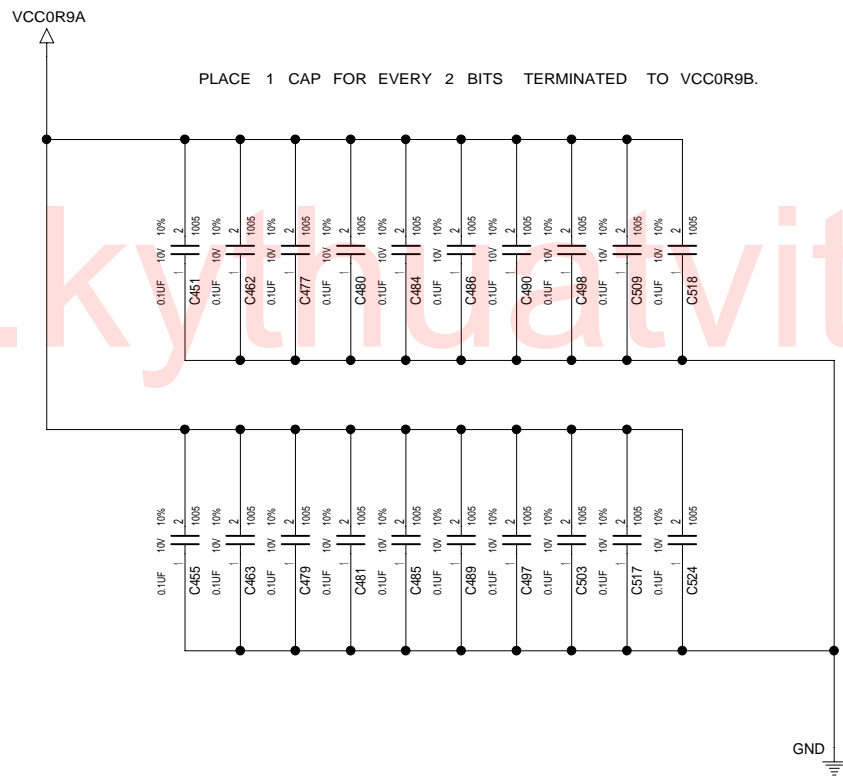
VCC0R9A

PLACE 1 CAP FOR EVERY 2 BITS TERMINATED TO VCC0R9B.

.kythuatvi

10% 2 1005 10V 1 0.1UF C451
10% 2 1005 10V 1 0.1UF C462
10% 2 1005 10V 1 0.1UF C477
10% 2 1005 10V 1 0.1UF C480
10% 2 1005 10V 1 0.1UF C484
10% 2 1005 10V 1 0.1UF C486
10% 2 1005 10V 1 0.1UF C490
10% 2 1005 10V 1 0.1UF C498
10% 2 1005 10V 1 0.1UF C509
10% 2 1005 10V 1 0.1UF C518

10% 2 1005 10V 1 0.1UF C455
10% 2 1005 10V 1 0.1UF C463
10% 2 1005 10V 1 0.1UF C479
10% 2 1005 10V 1 0.1UF C481
10% 2 1005 10V 1 0.1UF C485
10% 2 1005 10V 1 0.1UF C489
10% 2 1005 10V 1 0.1UF C497
10% 2 1005 10V 1 0.1UF C503
10% 2 1005 10V 1 0.1UF C517
10% 2 1005 10V 1 0.1UF C524

GND